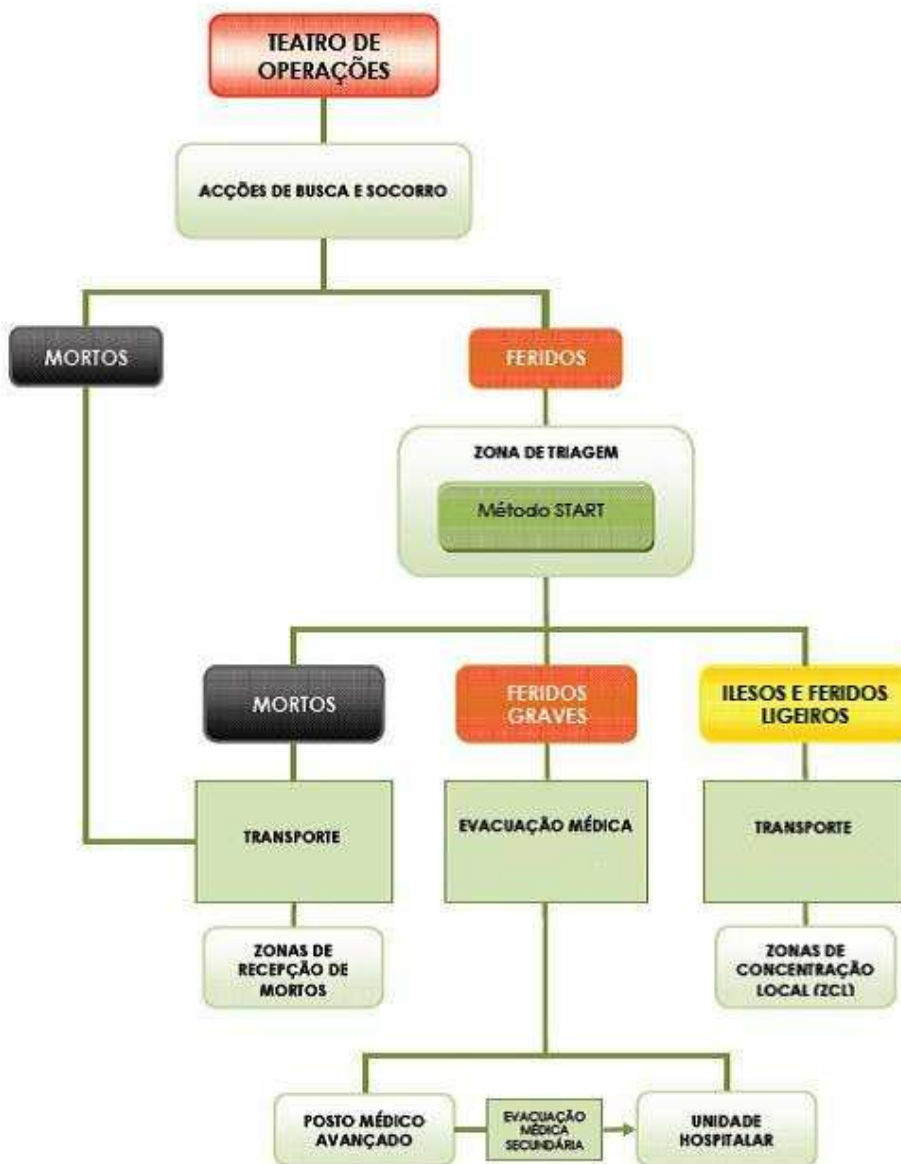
TEATRO DE OPERAÇÕES

ACÇÕES DE BUSCA E SOCORRO

MORTOS

FERIDOS

ZONA DE TRIAGEM

Método START

MORTOS

FERIDOS GRAVES

ILESOS E FERIDOS LIGEIROS

TRANSPORTE

EVACUAÇÃO MÉDICA

TRANSPORTE

ZONAS DE RECEPÇÃO DE MORTOS

ZONAS DE CONCENTRAÇÃO LOCAL (ZCL)

POSTO MÉDICO AVANÇADO

EVACUAÇÃO MÉDICA SECUNDÁRIA

UNIDADE HOSPITALAR